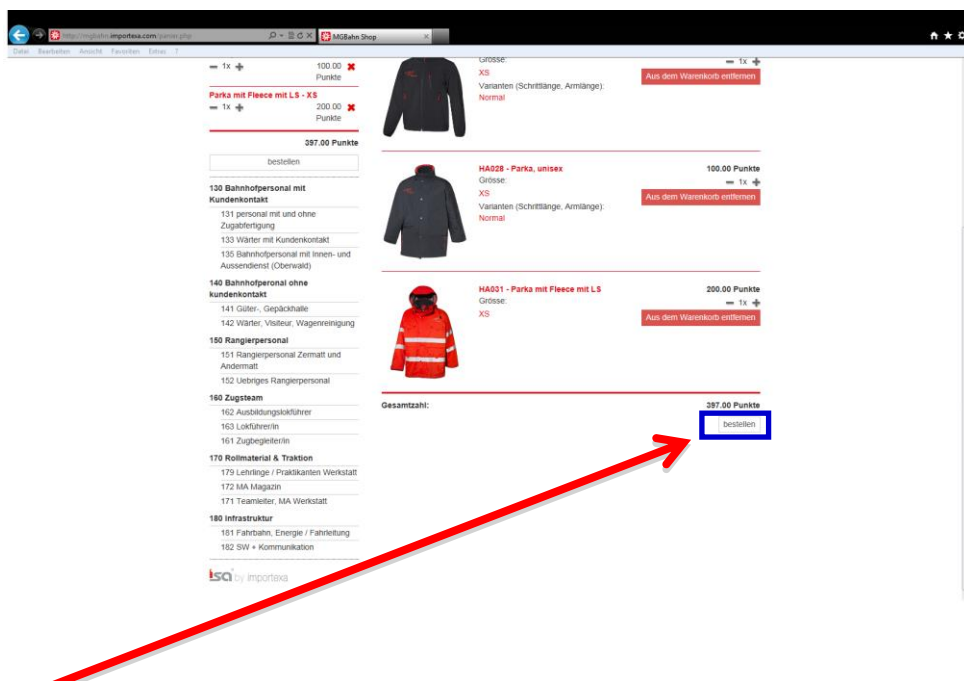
http://mgbahn.importexa.com/person.php
MGBahn Shop
Datei Bearbeiten Ansicht Favoriten Extras ?

1x 100.00 Punkte
Parka mit Fleece mit LS - XS
1x 200.00 Punkte
397.00 Punkte
bestellen

130 Bahnhofpersonal mit Kundenkontakt
131 personal mit und ohne Zugabfertigung
133 Wärter mit Kundenkontakt
135 Bahnhofpersonal mit Innen- und Aussendienst (Oberwald)
140 Bahnhofperonal ohne kundenkontakt
141 Güter-, Gepäckhalle
142 Wärter, Visiteur, Wagenreinigung
150 Rangierpersonal
151 Rangierpersonal Zermatt und Andermatt
152 Uebriges Rangierpersonal
160 Zugsteam
162 Ausbildungslokführer
163 Lokführer/in
161 Zugbegleiter/in
170 Rollmaterial & Traktion
179 Lehrlinge / Praktikanten Werkstatt
172 MA Magazin
171 Teamleiter, MA Werkstatt
180 Infrastruktur
181 Fahrbahn, Energie / Fahrleitung
182 SW + Kommunikation

isa by importexa

Grösse:
XS
Varianten (Schrittlänge, Armlänge):
Normal
1x
Aus dem Warenkorb entfernen

HA028 - Parka, unisex
Grösse:
XS
Varianten (Schrittlänge, Armlänge):
Normal
100.00 Punkte
1x
Aus dem Warenkorb entfernen

HA031 - Parka mit Fleece mit LS
Grösse:
XS
200.00 Punkte
1x
Aus dem Warenkorb entfernen

Gesamtzahl:
397.00 Punkte
bestellen